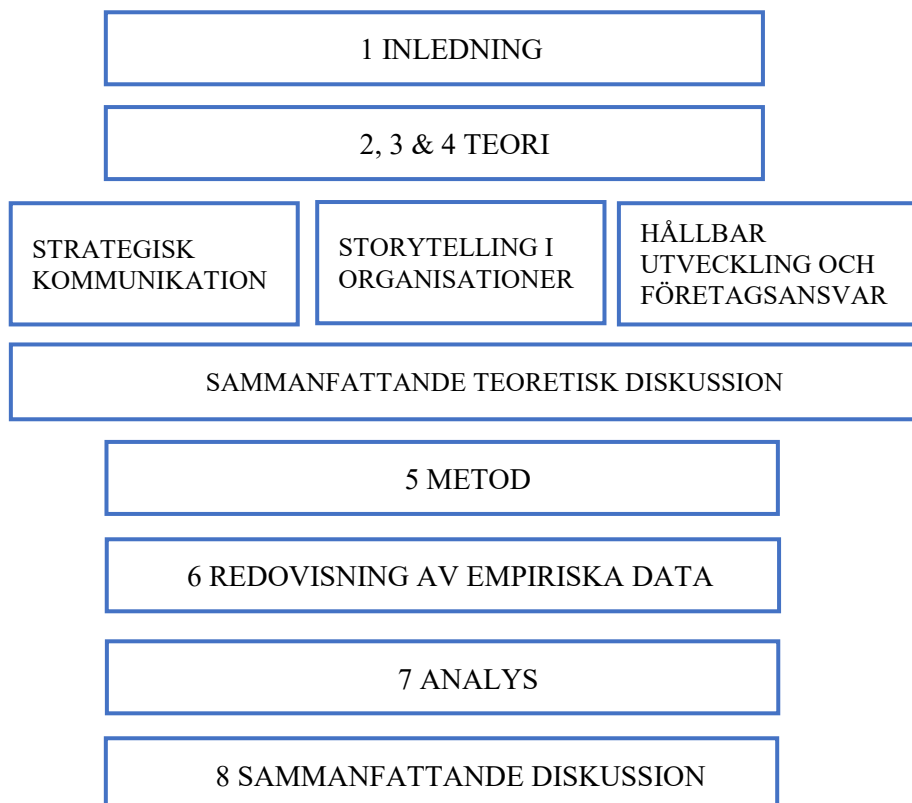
1 INLEDNING

2, 3 & 4 TEORI

STRATEGISK KOMMUNIKATION

STORYTELLING I ORGANISATIONER

HÅLLBAR UTVECKLING OCH FÖRETAGSANSVAR

SAMMANFATTANDE TEORETISK DISKUSSION

5 METOD

6 REDOVISNING AV EMPIRISKA DATA

7 ANALYS

8 SAMMANFATTANDE DISKUSSION